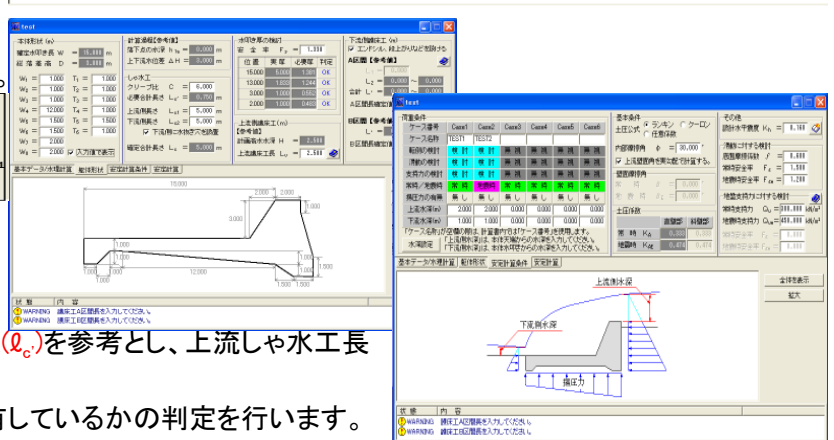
test

本体形状 (m)
堤定水位差 W = 15.000 m
設 落 差 高 D = 3.000 m

$W_1$ = 1.000 $T_1$ = 1.000
$W_2$ = 1.000 $T_2$ = 1.000
$W_3$ = 1.000 $T_3$ = 1.000
$W_4$ = 12.000 $T_4$ = 1.000
$W_5$ = 1.000 $T_5$ = 1.000
$W_6$ = 1.500 $T_6$ = 1.000
$W_7$ = 2.000
$W_8$ = 2.000 入力値で表示

計算諸元【参考値】
落下点の水深 $h_c$ = 0.000 m
上下流水位差 ΔH = 0.000 m

しゃ水工
クリープ比 C = 6.000
必要全長さ $L_c$' = 0.000 m
上流側長さ $L_{c1}$ = 5.000 m
下流側長さ $L_{c2}$ = 5.000 m
下流側床工を水叩きと見る
確定全長さ $L_c$ = 5.000 m

水叩き厚の検討
安 全 率 $F_s$ = 1.000
位置 | 実厚 | 必要厚 | 判定
15.000 | 1.000 | 1.380 | OK
13.000 | 1.000 | 1.244 | OK
3.000 | 1.000 | 0.652 | OK
2.000 | 1.000 | 0.460 | OK

上流側護床工(m)
【参考値】
計画高水流量 H = 2.440
上流護床工長 $L_b$ = 2.500

下流側護床工 (m)
エンドシル、柱上げ入りと想定する
A区間【参考値】
$L_1$ = 0.000 ~ 0.000
$L_2$ = 0.000 ~ 0.000
合計 L = 0.000 ~ 0.000
A区間長確定値
B区間【参考値】
L = 0.000
B区間長確定値

基本データ/水理計算 | 躯体形状 | 安定計算条件 | 安定計算

15.000
1.000
3.000
1.000
1.000
1.000 | 1.000 | 12.000 | 1.000 | 1.500 | 1.000

状 態 | 内 容
WARNING 護床工A区間長を入力してください。
WARNING 護床工B区間長を入力してください。

($\ell_c$)を参考とし、上流しゃ水工長

しているかの判定を行います。

test

荷重条件
ケース番号 | Case1 | Case2 | Case3 | Case4 | Case5 | Case6
ケース名称 | TEST1 | TEST2 | | | |
転倒の検討 | 検 討 | 検 討 | 無 視 | 無 視 | 無 視 | 無 視
滑動の検討 | 検 討 | 検 討 | 無 視 | 無 視 | 無 視 | 無 視
支持力の検討 | 検 討 | 検 討 | 無 視 | 無 視 | 無 視 | 無 視
常時/地震時 | 常 時 | 地震時 | 常 時 | 常 時 | 常 時 | 常 時
揚圧力の有無 | 無 し | 無 し | 無 し | 無 し | 無 し | 無 し
上流水深(m) | 2.000 | 2.000 | 0.000 | 0.000 | 0.000 | 0.000
下流水深(m) | 1.000 | 1.000 | 0.000 | 0.000 | 0.000 | 0.000

「ケース名称」が空欄の時は、計算内容は「ケース番号」を使用します。
水深設定 「上流側水深」は、本体天端からの水深を入力してください。
「下流側水深」は、本体床付面からの水深を入力してください。

基本条件
土圧公式 ランキン クーロン 任意係数
内部摩擦角 φ = 30.000 °
上流堤面角を傾き面で計算する
壁面摩擦角
常 時 δ = 0.000 °
地震時 δ = 0.000 °
土圧係数
| 主働型 | 静止型
常 時 $K_a$ | 0.330 | 0.500
地震時 $K_{ae}$ | 0.474 | 0.474

その他
設計水平震度 $K_h$ = 0.160
滑動に対する検討
底面摩擦係数 f = 0.600
常時安全率 $F_s$ = 1.500
地震時安全率 $F_{se}$ = 1.200
地盤支持力に対する検討
常時支持力 $Q_a$ = 300.000 kN/m²
地震時支持力 $Q_{ae}$ = 450.000 kN/m²
常時安全率 $F_s$ = 0.000
地震時安全率 $F_{se}$ = 0.000

基本データ/水理計算 | 躯体形状 | 安定計算条件 | 安定計算

上流側水深
下流側水深
揚圧力

全体表示
拡大

状 態 | 内 容
WARNING 護床工A区間長を入力してください。
WARNING 護床工B区間長を入力してください。